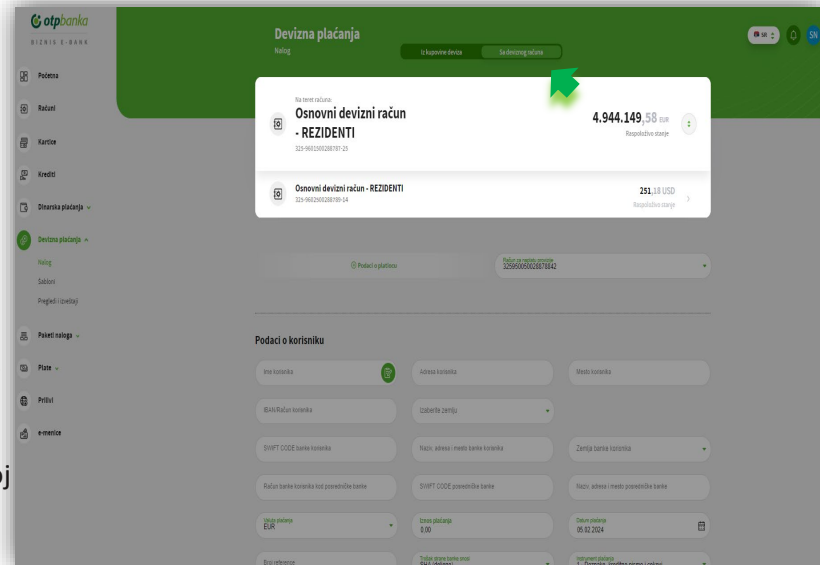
otpbanka
BIZNIS E-BANK

Početna
Računi
Kartice
Krediti
Dinarska plaćanja
Devizna plaćanja
Nalog
Šabloni
Pregledi i izveštaji
Paketi naloga
Plate
Prilivi
e-menice

Devizna plaćanja
Nalog

Iz kupovine deviza
Sa deviznog računa

SR
SN

Sa teret računa
Osnovni devizni račun - REZIDENTI
325-9601000288787-23
4.944.149,58 EUR
Raspoloživo stanje

Osnovni devizni račun - REZIDENTI
325-9602500288789-14
251,18 USD
Raspoloživo stanje

Podaci o platiocu
Račun za naplatu provizije
3259500500288788842

Podaci o korisniku

Ime korisnika
Adresa korisnika
Mesto korisnika
IBAN/Račun korisnika
Izaberite zemlju
SWIFT CODE banke korisnika
Naziv, adresa i mesto banke korisnika
Zemlja banke korisnika
Račun banke korisnika kod posredničke banke
SWIFT CODE posredničke banke
Naziv, adresa i mesto posredničke banke
Valuta plaćanja
EUR
Iznos plaćanja
0,00
Datum plaćanja
06.02.2024
Broj reference
Troškovi strane banke snosi
SHA (delimo)
Instrument plaćanja
1 - Doznaka, kredite, pozajmi i ostavi

oj